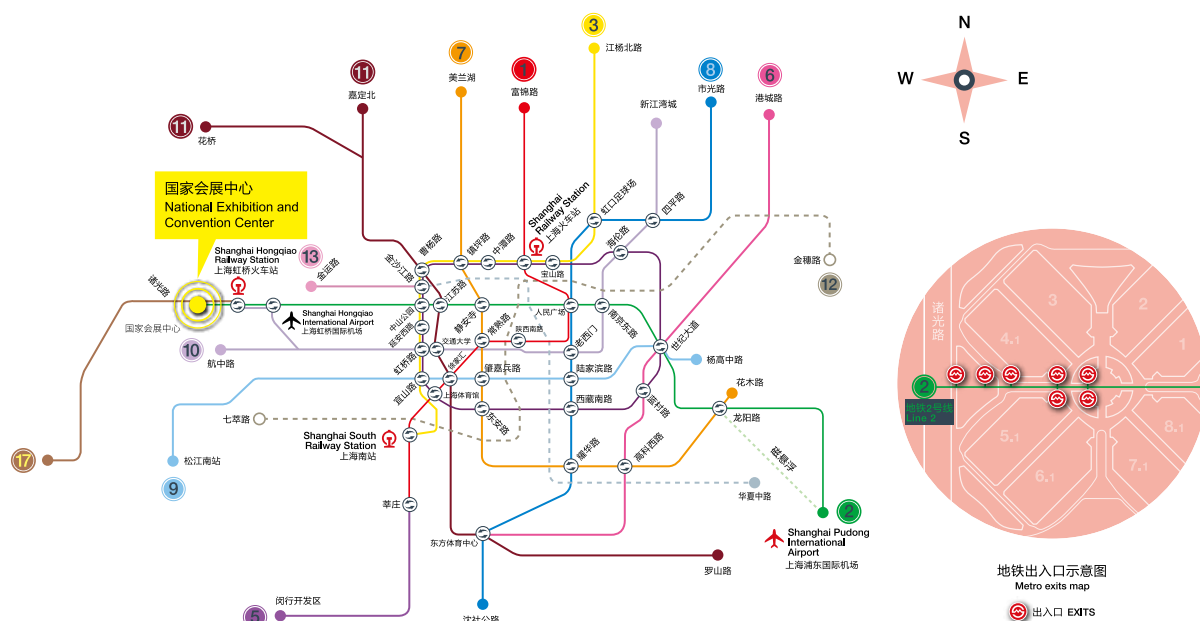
N
W
E
S

3
江杨北路
7
美兰湖
1
富锦路
8
市光路
6
港城路
11
嘉定北
11
花桥
新江湾城
国家会展中心
National Exhibition and Convention Center
Shanghai Hongqiao Railway Station
上海虹桥火车站
13
金运路
诸光路
国家会展中心
Shanghai Hongqiao International Airport
上海虹桥国际机场
10
航中路
17
七莘路
松江南站
9
Shanghai South Railway Station
上海南站
莘庄
闵行开发区
5
沈杜公路
东方体育中心
罗山路
Shanghai Pudong International Airport
上海浦东国际机场
2
华夏中路
磁悬浮
龙阳路
花木路
杨高中路
世纪大道
12
金穗路
Shanghai Railway Station
上海火车站
宝山路
虹口足球场
四平路
海伦路
曹杨路
镇坪路
中潭路
金沙江路
江苏路
中山公园
静安寺
常熟路
陕西南路
延安西路
交通大学
人民广场
南京东路
老西门
虹桥路
徐家汇
肇嘉浜路
陆家浜路
宜山路
上海体育馆
西藏南路
东安路
耀华路
高科西路
浦电路
龙华路

诸光路
3
4.1
2
1
地铁2号线
Line 2
5.1
6.1
7.1
8.1
地铁出入口示意图
Metro exits map
出入口 EXITS